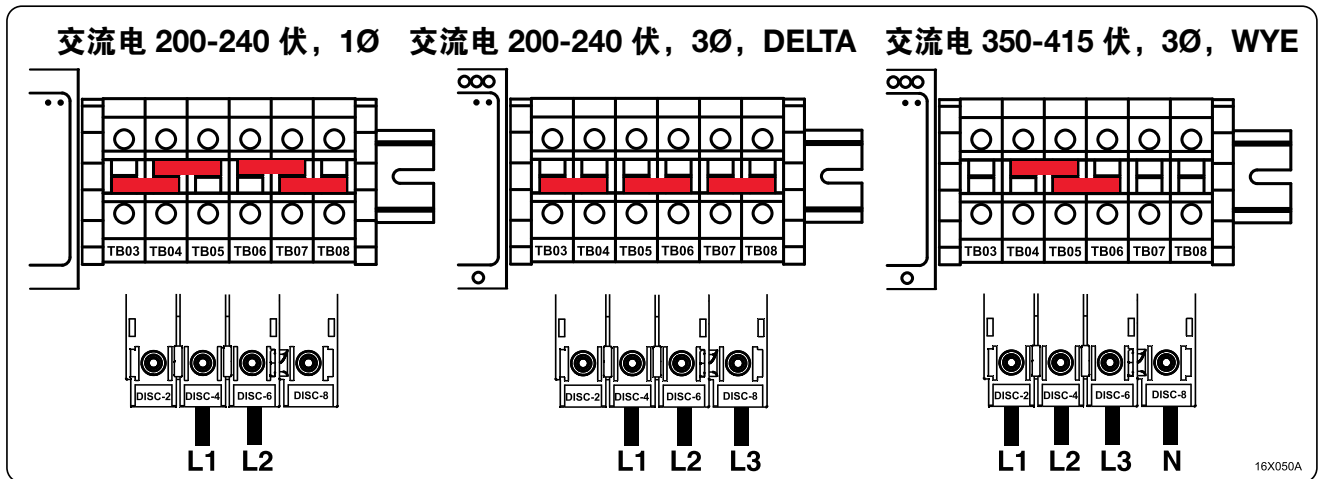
交流电 200-240 伏，1Ø

TB03 TB04 TB05 TB06 TB07 TB08

DISC-2 DISC-4 DISC-6 DISC-8

L1 L2

交流电 200-240 伏，3Ø，DELTA

TB03 TB04 TB05 TB06 TB07 TB08

DISC-2 DISC-4 DISC-6 DISC-8

L1 L2 L3

交流电 350-415 伏，3Ø，WYE

TB03 TB04 TB05 TB06 TB07 TB08

DISC-2 DISC-4 DISC-6 DISC-8

L1 L2 L3 N

16X050A